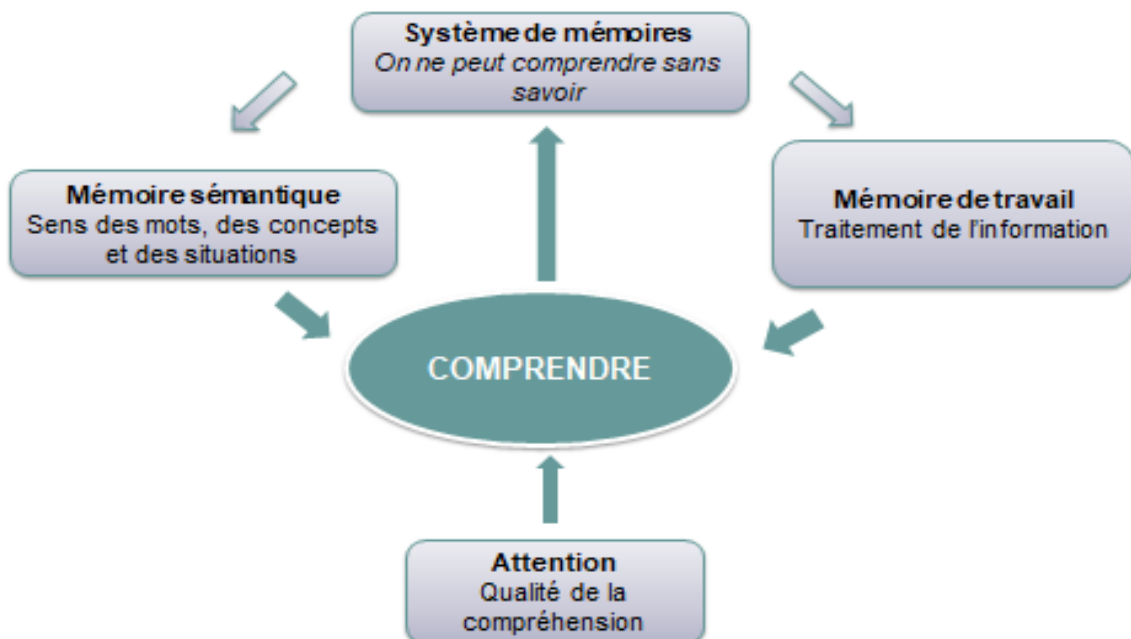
Système de mémoires
On ne peut comprendre sans savoir

Mémoire sémantique
Sens des mots, des concepts et des situations

Mémoire de travail
Traitement de l'information

COMPRENDRE

Attention
Qualité de la compréhension